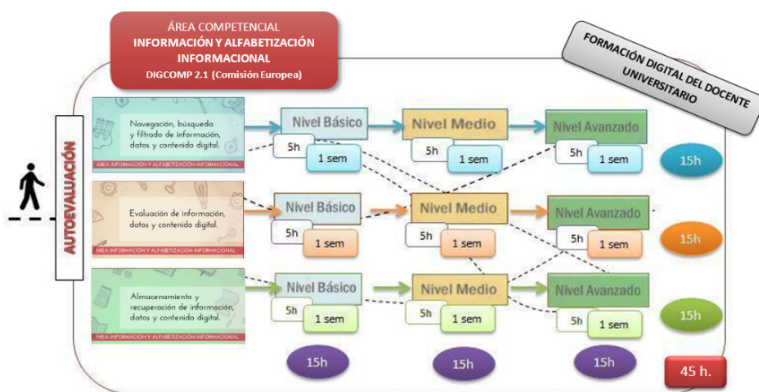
ÁREA COMPETENCIAL
INFORMACIÓN Y ALFABETIZACIÓN INFORMACIONAL
DIGCOMP 2.1 (Comisión Europea)

FORMACIÓN DIGITAL DEL DOCENTE UNIVERSITARIO

AUTOEVALUACIÓN

Navegación, búsqueda y filtrado de información, datos y contenido digital.
ÁREA INFORMACIÓN Y ALFABETIZACIÓN INFORMACIONAL

Nivel Básico
5h
1 sem
Nivel Medio
5h
1 sem
Nivel Avanzado
5h
1 sem
15h

Evaluación de información, datos y contenido digital.

Nivel Básico
5h
1 sem
Nivel Medio
5h
1 sem
Nivel Avanzado
5h
1 sem
15h

Almacenamiento y recuperación de información, datos y contenido digital.
ÁREA INFORMACIÓN Y ALFABETIZACIÓN INFORMACIONAL

Nivel Básico
5h
1 sem
Nivel Medio
5h
1 sem
Nivel Avanzado
5h
1 sem
15h

15h
15h
15h
45 h.